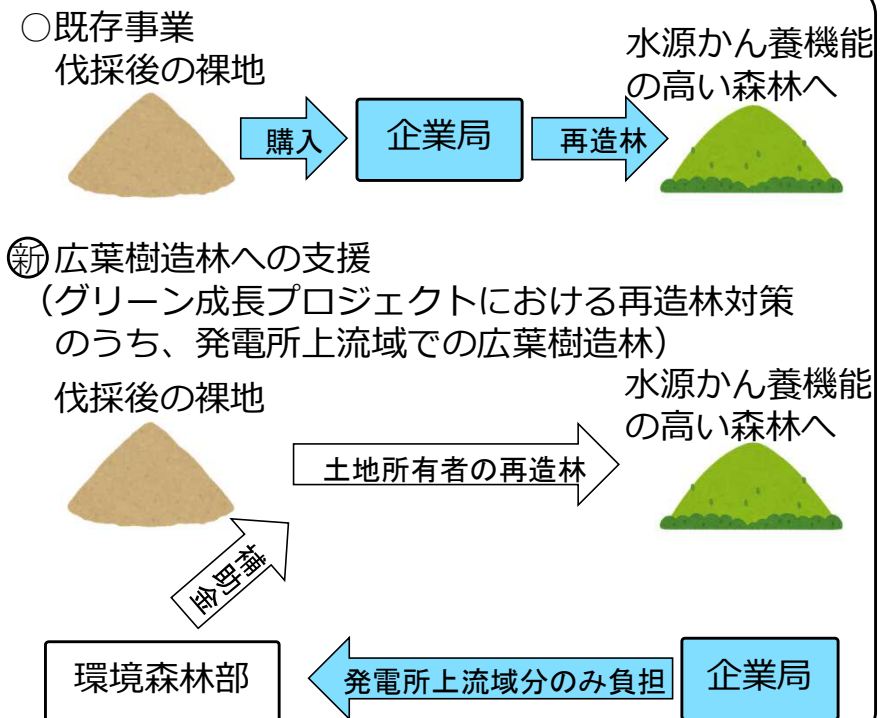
○既存事業
伐採後の裸地

購入

企業局

再造林

水源かん養機能の高い森林へ

㊎広葉樹造林への支援
（グリーン成長プロジェクトにおける再造林対策のうち、発電所上流域での広葉樹造林）

伐採後の裸地

土地所有者の再造林

水源かん養機能の高い森林へ

補助金

環境森林部

発電所上流域分のみ負担

企業局